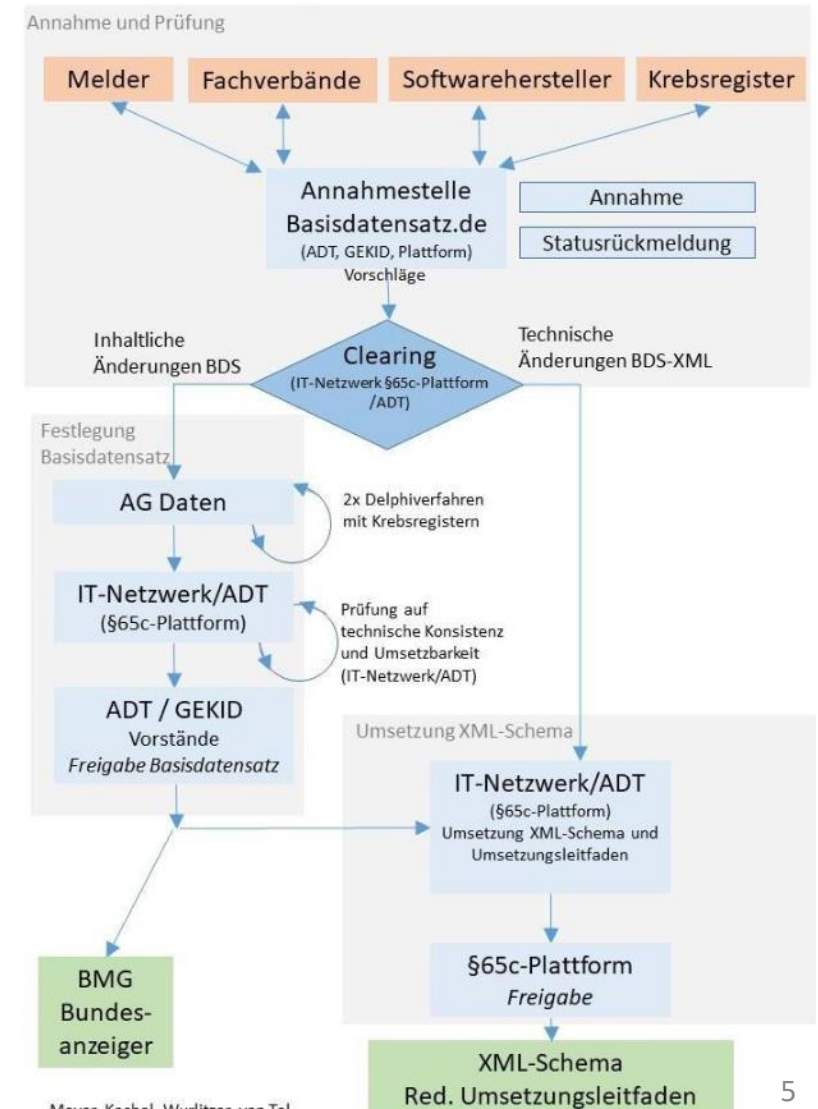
Annahme und Prüfung

Melder

Fachverbände

Softwarehersteller

Krebsregister

Annahmestelle Basisdatensatz.de

(ADT, GEKID, Plattform)

Vorschläge

Annahme

Statusrückmeldung

Inhaltliche Änderungen BDS

Clearing

(IT-Netzwerk §65c-Plattform /ADT)

Technische Änderungen BDS-XML

Festlegung Basisdatensatz

AG Daten

2x Delphiverfahren mit Krebsregistern

IT-Netzwerk/ADT

(§65c-Plattform)

Prüfung auf technische Konsistenz und Umsetzbarkeit (IT-Netzwerk/ADT)

ADT / GEKID

Vorstände

*Freigabe Basisdatensatz*

Umsetzung XML-Schema

IT-Netzwerk/ADT

(§65c-Plattform)

Umsetzung XML-Schema und Umsetzungsleitfaden

BMG Bundesanzeiger

§65c-Plattform

*Freigabe*

XML-Schema

Red. Umsetzungsleitfaden

5

Meyer, Kachel, Wurlitzer, von Tol